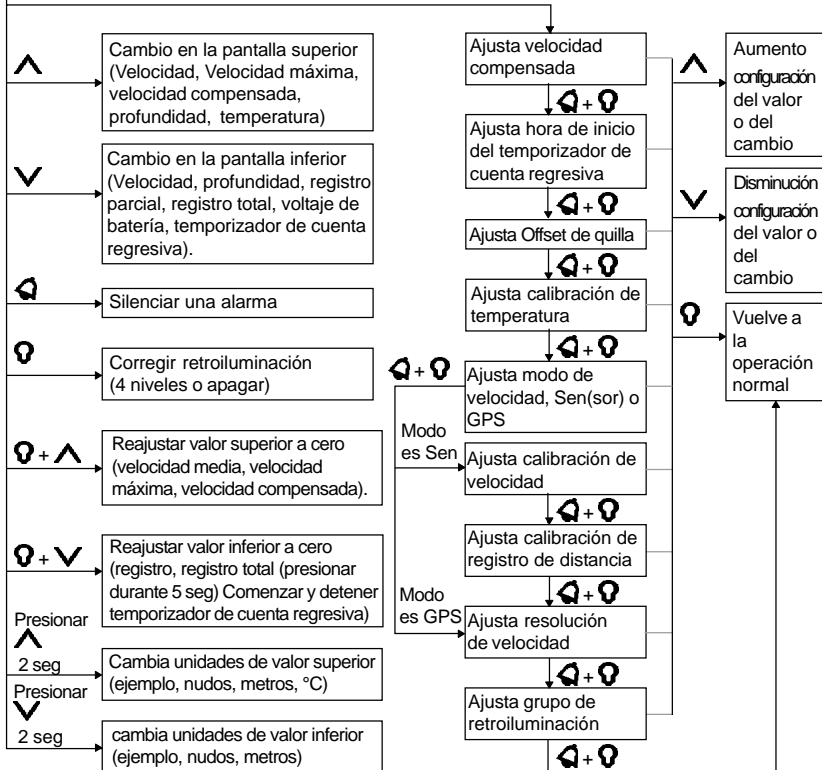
Cambio en la pantalla superior (Velocidad, Velocidad máxima, velocidad compensada, profundidad, temperatura)

Cambio en la pantalla inferior (Velocidad, profundidad, registro parcial, registro total, voltaje de batería, temporizador de cuenta regresiva).

Silenciar una alarma

Corregir retroiluminación (4 niveles o apagar)

+ Reajustar valor superior a cero (velocidad media, velocidad máxima, velocidad compensada).

+ Reajustar valor inferior a cero (registro, registro total (presionar durante 5 seg) Comenzar y detener temporizador de cuenta regresiva)

Presionar 2 seg Cambia unidades de valor superior (ejemplo, nudos, metros, °C)

Presionar 2 seg cambia unidades de valor inferior (ejemplo, nudos, metros)

Ajusta velocidad compensada

+

Ajusta hora de inicio del temporizador de cuenta regresiva

+

Ajusta Offset de quilla

+

Ajusta calibración de temperatura

+

+ Ajusta modo de velocidad, Sen(sor) o GPS

Modo es Sen Ajusta calibración de velocidad

+

Ajusta calibración de registro de distancia

+

Modo es GPS Ajusta resolución de velocidad

+

Ajusta grupo de retroiluminación

+

Aumento configuración del valor o del cambio

Disminución configuración del valor o del cambio

Vuelve a la operación normal